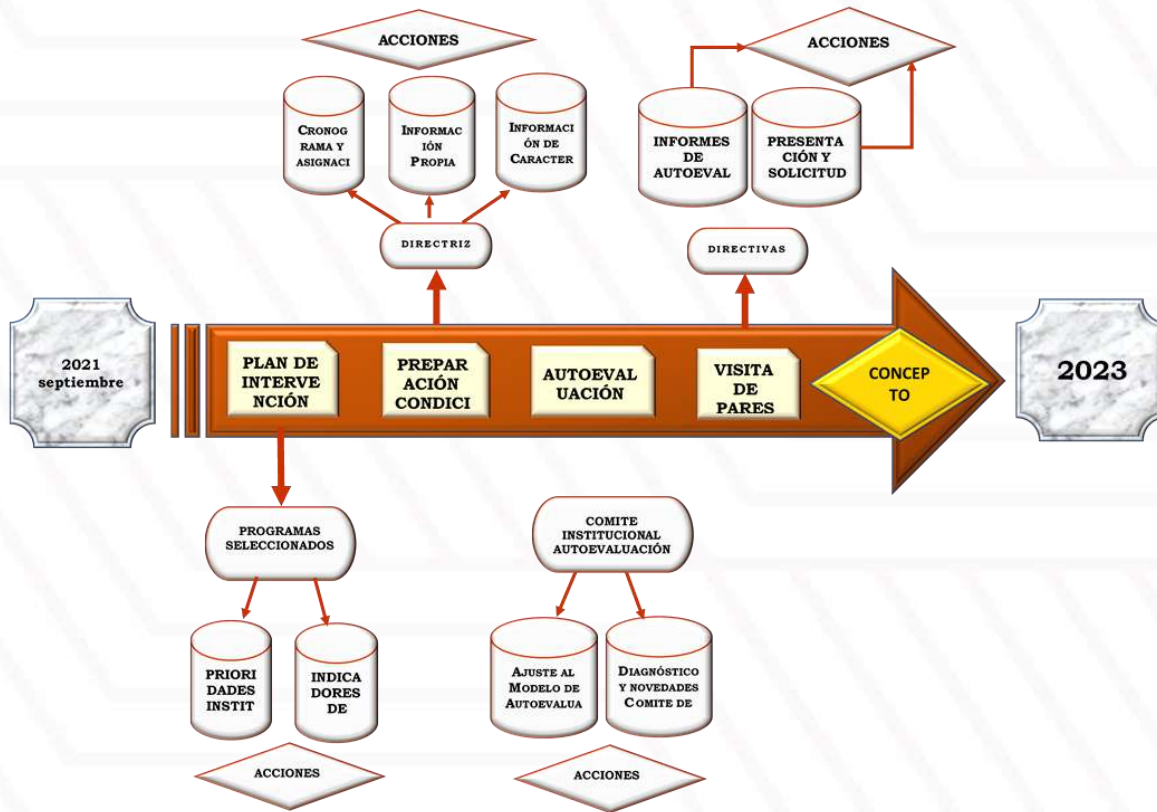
ACCIONES

CRONOG RAMA Y ASIGNACI

INFORMAC IÓN PROPIA

INFORMACI ÓN DE CARACTER

DIRECTRIZ

ACCIONES

INFORMES DE AUTOEVAL

PRESENTA CIÓN Y SOLICITUD

DIRECTIVAS

2021 septiembre

PLAN DE INTERVE NCIÓN

PREPAR ACIÓN CONDICI

AUTOEVAL UACIÓN

VISITA DE PARES

CONCEP TO

2023

PROGRAMAS SELECCIONADOS

PRIORI DADES INSTIT

INDICA DORES DE

ACCIONES

COMITE INSTITUCIONAL AUTOEVALUACIÓN

AJUSTE AL MODELO DE AUTOEVALUA

DIAGNÓSTICO Y NOVEDADES COMITE DE

ACCIONES